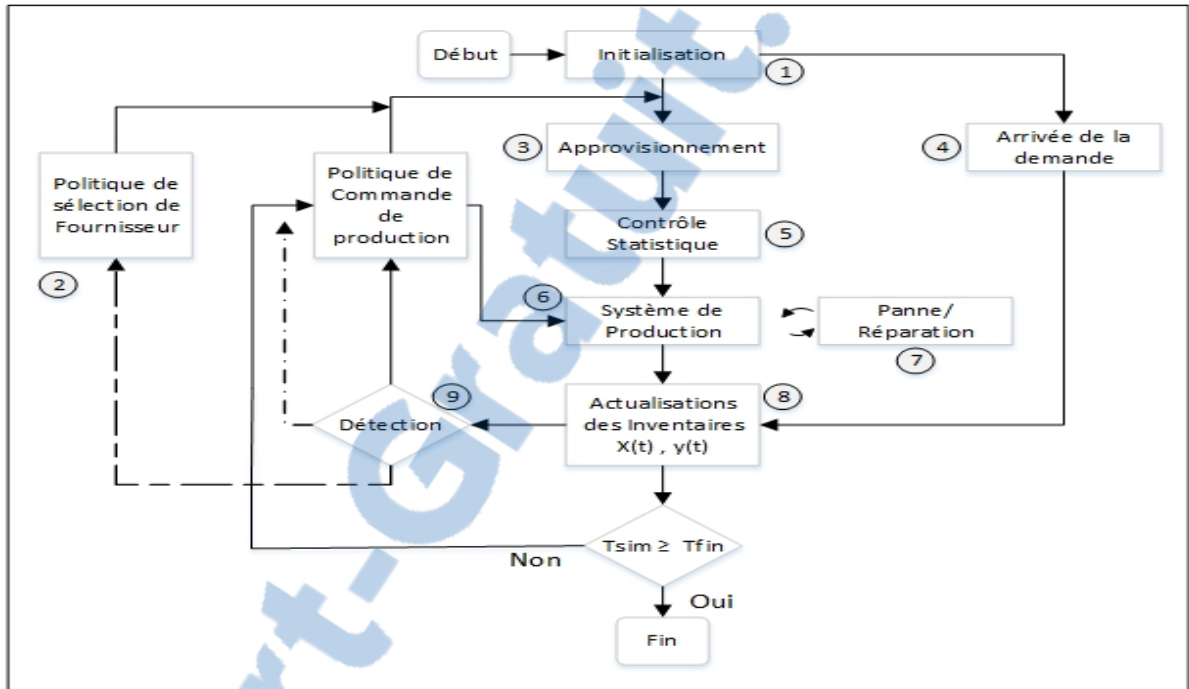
Début

Initialisation

1

Politique de sélection de Fournisseur

2

Politique de Commande de production

3

Approvisionnement

4

Arrivée de la demande

Contrôle Statistique

5

6

Système de Production

Panne/ Réparation

7

9

Détection

Actualisations des Inventaires X(t) , y(t)

8

$Tsim \geq Tfin$

Non

Oui

Fin

Rapport-Gratuit.com